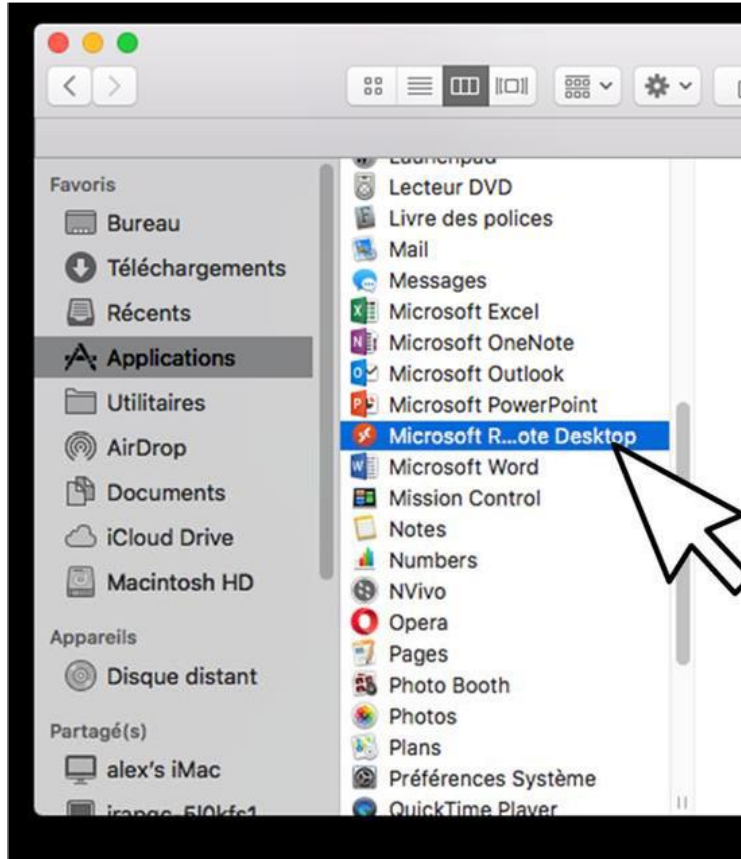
Favoris
Bureau
Téléchargements
Récents
Applications
Utilitaires
AirDrop
Documents
iCloud Drive
Macintosh HD
Appareils
Disque distant
Partagé(s)
alex's iMac
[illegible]

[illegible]
Lecteur DVD
Livre des polices
Mail
Messages
Microsoft Excel
Microsoft OneNote
Microsoft Outlook
Microsoft PowerPoint
Microsoft R...ote Desktop
Microsoft Word
Mission Control
Notes
Numbers
NVivo
Opera
Pages
Photo Booth
Photos
Plans
Préférences Système
QuickTime Player